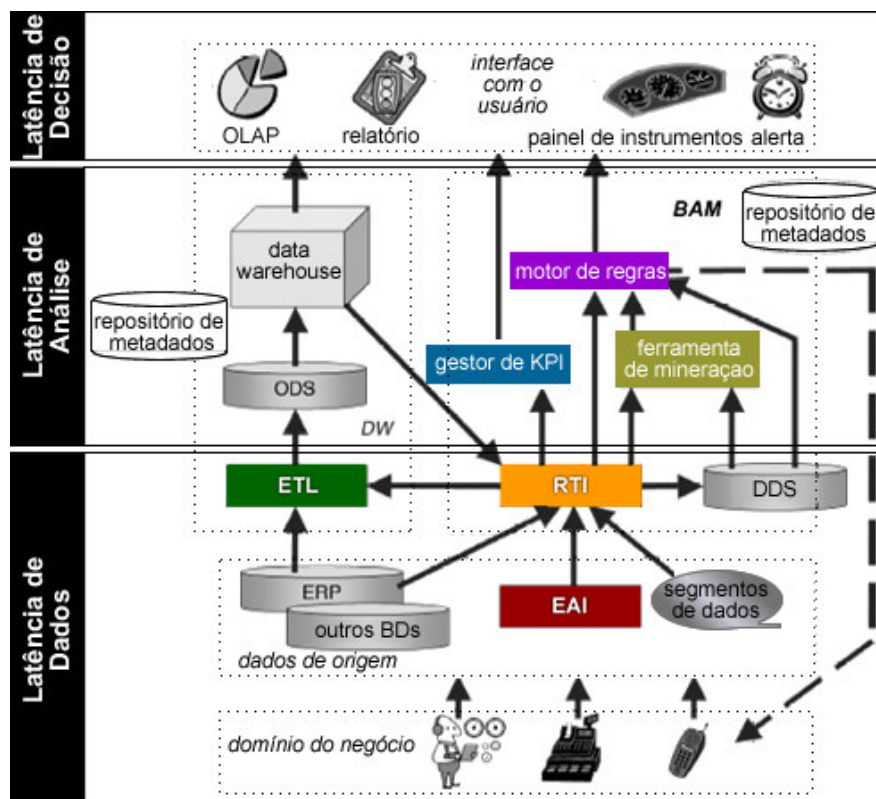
Latência de Decisão

OLAP
relatório
interface com o usuário
painel de instrumentos
alerta

Latência de Análise

BAM
repositório de metadados
data warehouse
motor de regras
repositório de metadados
gestor de KPI
ferramenta de mineraçao
ODS
DW

Latência de Dados

ETL
RTI
DDS
ERP
EAI
segmentos de dados
outros BDs
dados de origem
domínio do negócio